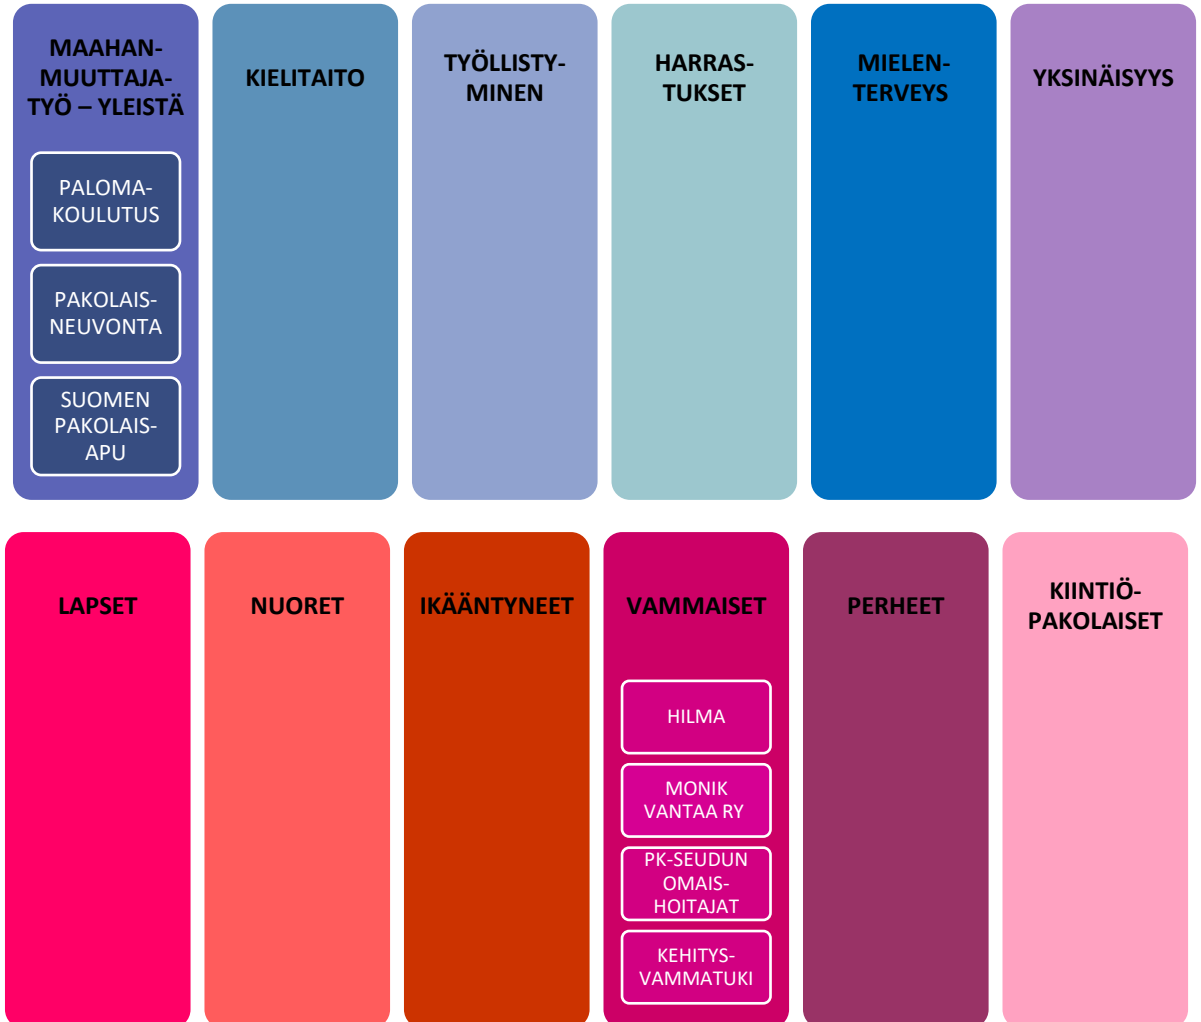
MAAHANMUUTTAJATYÖ – YLEISTÄ

PALOMAKOULUTUS

PAKOLAISNEUVONTA

SUOMEN PAKOLAISAPU

KIELITAITO

TYÖLLISTYMINEN

HARRASTUKSET

MIELENTERVEYS

YKSINÄISYYS

LAPSET

NUORET

IKÄÄNTYNEET

VAMMAISET

HILMA

MONIK VANTAA RY

PK-SEUDUN OMAISHOITAJAT

KEHITYSVAMMATUKI

PERHEET

KIINTIÖPAKOLAISET